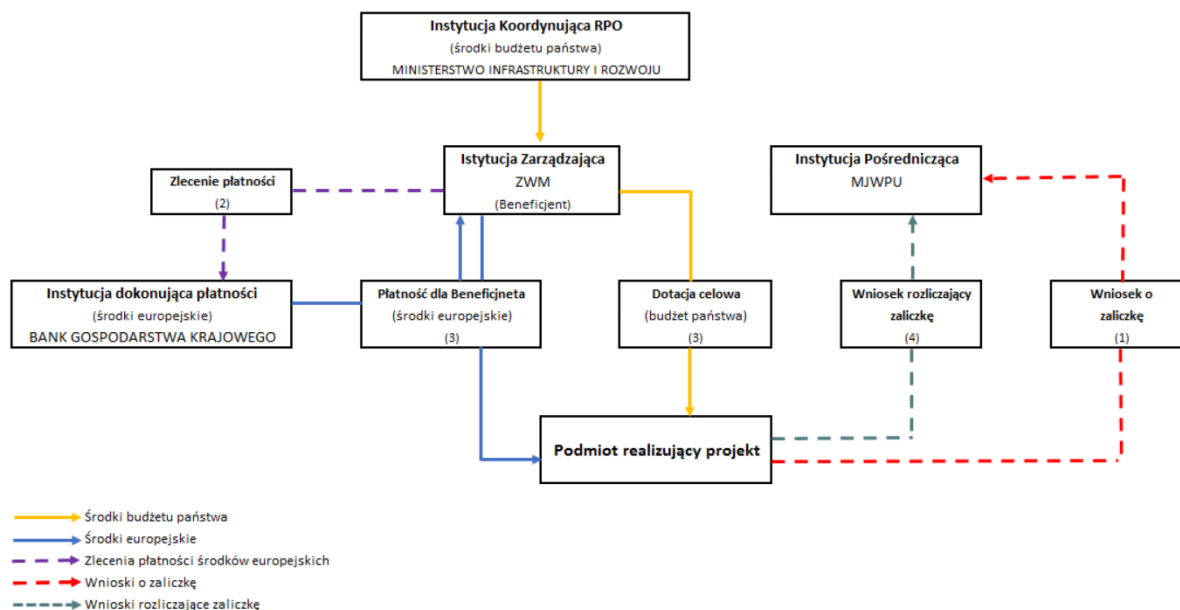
Instytucja Koordynująca RPO
(środki budżetu państwa)
MINISTERSTWO INFRASTRUKTURY I ROZWOJU

Zlecenie płatności
(2)

Istytucja Zarządzająca
ZWM
(Beneficjent)

Instytucja Pośrednicząca
MJWPU

Instytucja dokonująca płatności
(środki europejskie)
BANK GOSPODARSTWA KRAJOWEGO

Płatność dla Beneficjneta
(środki europejskie)
(3)

Dotacja celowa
(budżet państwa)
(3)

Wniosek rozliczający zaliczkę
(4)

Wniosek o zaliczkę
(1)

Podmiot realizujący projekt

Środki budżetu państwa
Środki europejskie
Zlecenia płatności środków europejskich
Wnioski o zaliczkę
Wnioski rozliczające zaliczkę